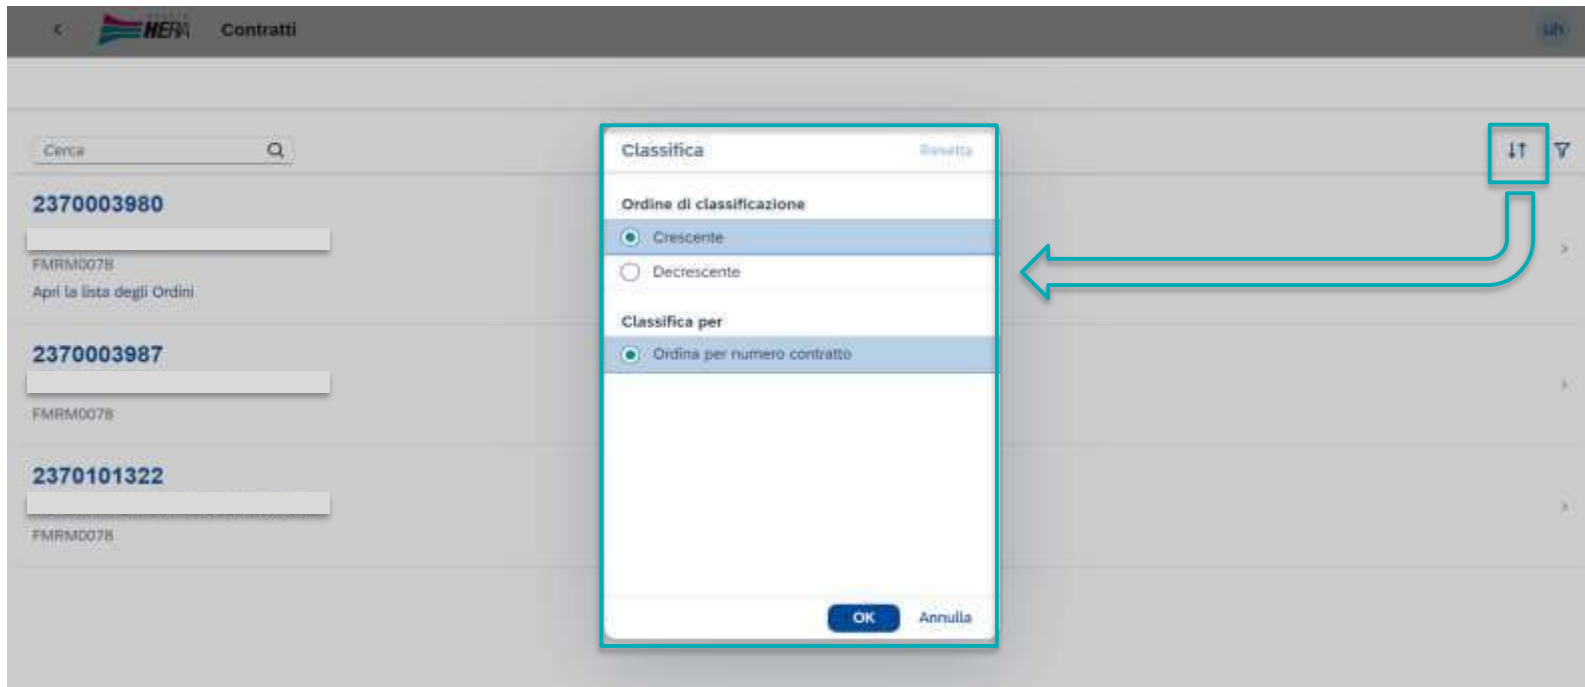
HERA Contratti

uh

Cerca

2370003980

FMRM0078

Apri la lista degli Ordini

2370003987

FMRM0078

2370101322

FMRM0078

Classifica

Resetta

Ordine di classificazione

Crescente

Decrescente

Classifica per

Ordina per numero contratto

OK

Annulla